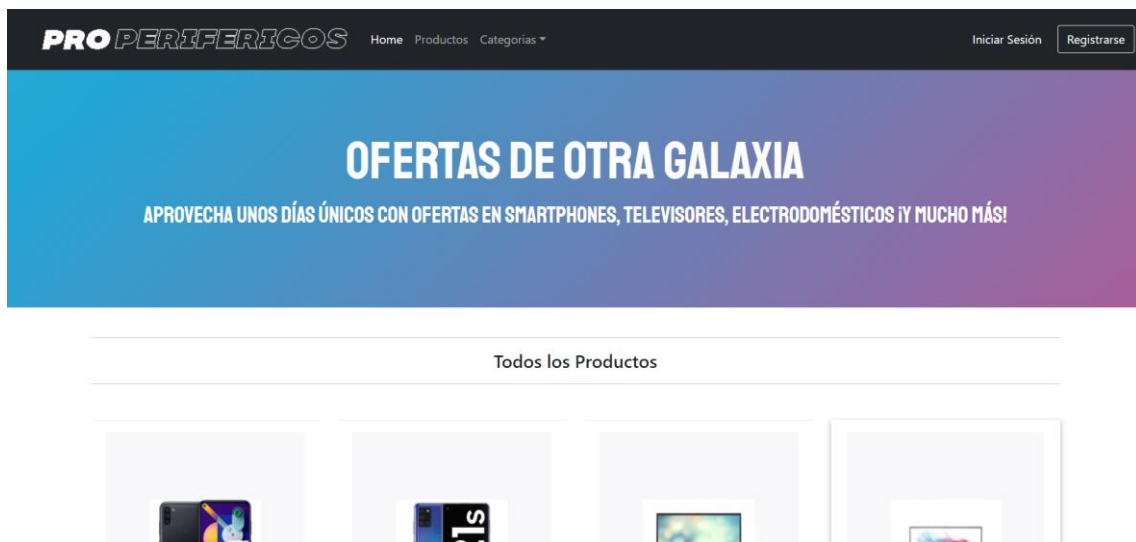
PRO PERIFERICOS Home Productos Categorias ▾ Iniciar Sesión Registrarse

OFERTAS DE OTRA GALAXIA

APROVECHA UNOS DÍAS ÚNICOS CON OFERTAS EN SMARTPHONES, TELEVISORES, ELECTRODOMÉSTICOS ¡Y MUCHO MÁS!

Todos los Productos